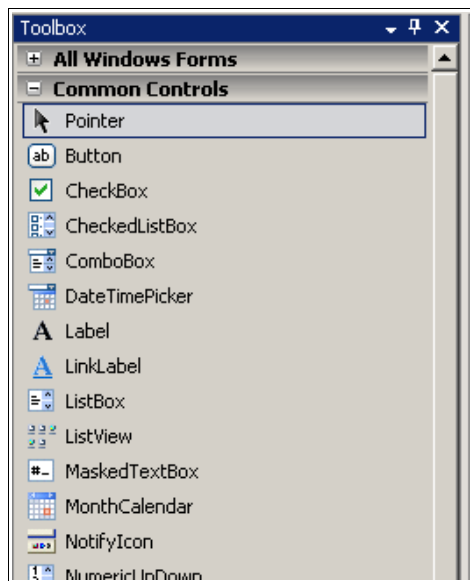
Toolbox

All Windows Forms

Common Controls

Pointer

ab Button

CheckBox

CheckedListBox

ComboBox

DateTimePicker

A Label

A LinkLabel

ListBox

ListView

MaskedTextBox

MonthCalendar

NotifyIcon

NumericUpDown